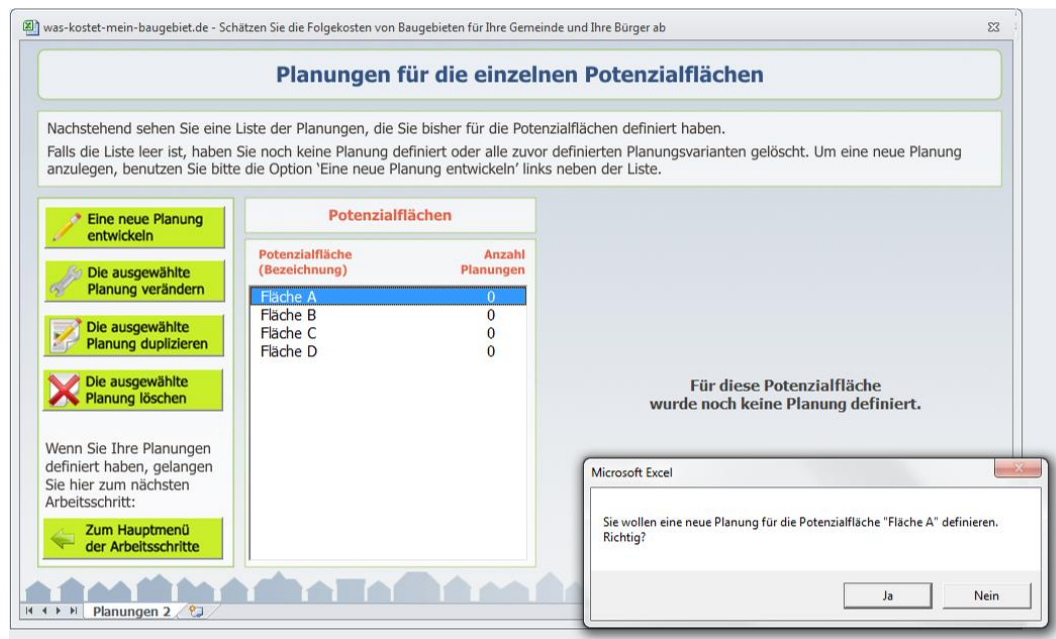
was-kostet-mein-baugebiet.de - Schätzen Sie die Folgekosten von Baugebieten für Ihre Gemeinde und Ihre Bürger ab

Planungen für die einzelnen Potenzialflächen

Nachstehend sehen Sie eine Liste der Planungen, die Sie bisher für die Potenzialflächen definiert haben.

Falls die Liste leer ist, haben Sie noch keine Planung definiert oder alle zuvor definierten Planungsvarianten gelöscht. Um eine neue Planung anzulegen, benutzen Sie bitte die Option 'Eine neue Planung entwickeln' links neben der Liste.

Eine neue Planung entwickeln

Die ausgewählte Planung verändern

Die ausgewählte Planung duplizieren

Die ausgewählte Planung löschen

Wenn Sie Ihre Planungen definiert haben, gelangen Sie hier zum nächsten Arbeitsschritt:

Zum Hauptmenü der Arbeitsschritte

Potenzialflächen

| Potenzialfläche (Bezeichnung) | Anzahl Planungen |
|---|---|
| Fläche A | 0 |
| Fläche B | 0 |
| Fläche C | 0 |
| Fläche D | 0 |

Für diese Potenzialfläche wurde noch keine Planung definiert.

Microsoft Excel

Sie wollen eine neue Planung für die Potenzialfläche "Fläche A" definieren. Richtig?

Ja

Nein

Planungen 2